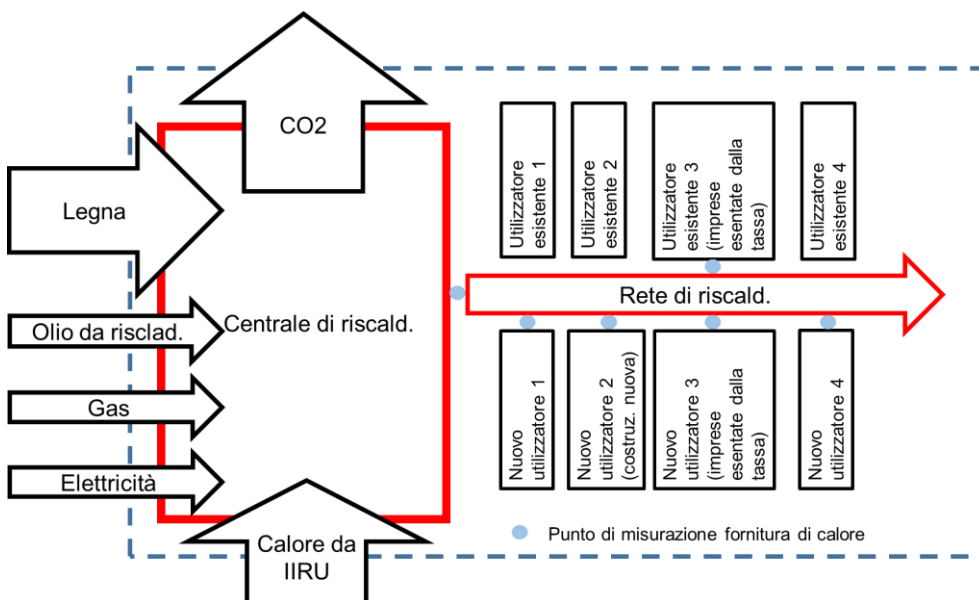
CO2

Legna

Olio da risclad.

Gas

Elettricità

Centrale di riscald.

Calore da IIRU

Utilizzatore esistente 1

Utilizzatore esistente 2

Utilizzatore esistente 3 (imprese esentate dalla tassa)

Utilizzatore esistente 4

Rete di riscald.

Nuovo utilizzatore 1

Nuovo utilizzatore 2 (costruz. nuova)

Nuovo utilizzatore 3 (imprese esentate dalla tassa)

Nuovo utilizzatore 4

Punto di misurazione fornitura di calore